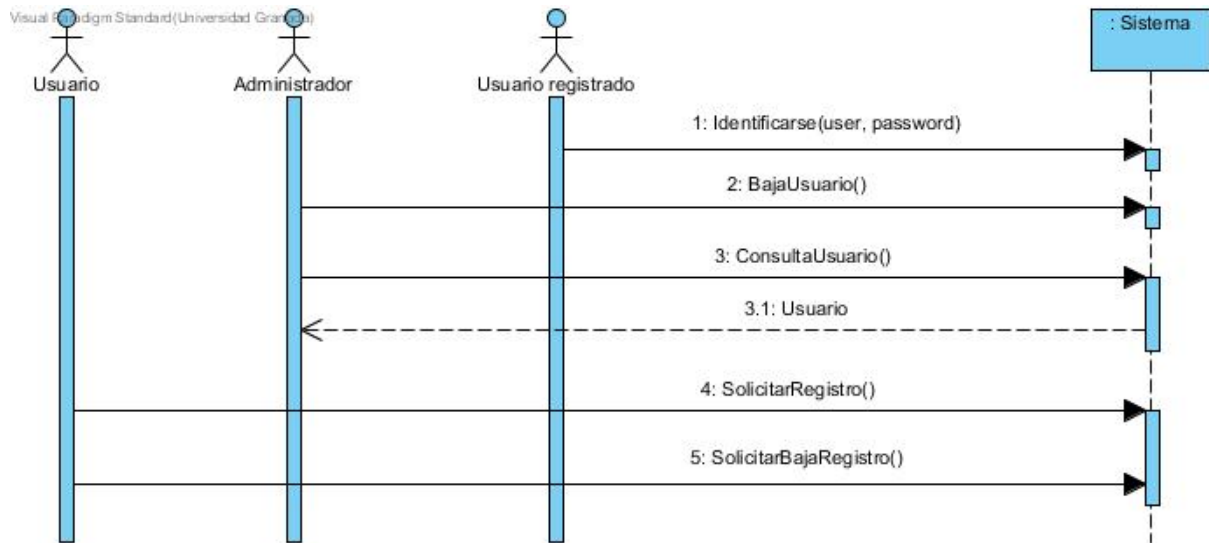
Visual Paradigm Standard(Universidad Granada)

Usuario

Administrador

Usuario registrado

: Sistema

1: Identificarse(user, password)

2: BajaUsuario()

3: ConsultaUsuario()

3.1: Usuario

4: SolicitarRegistro()

5: SolicitarBajaRegistro()